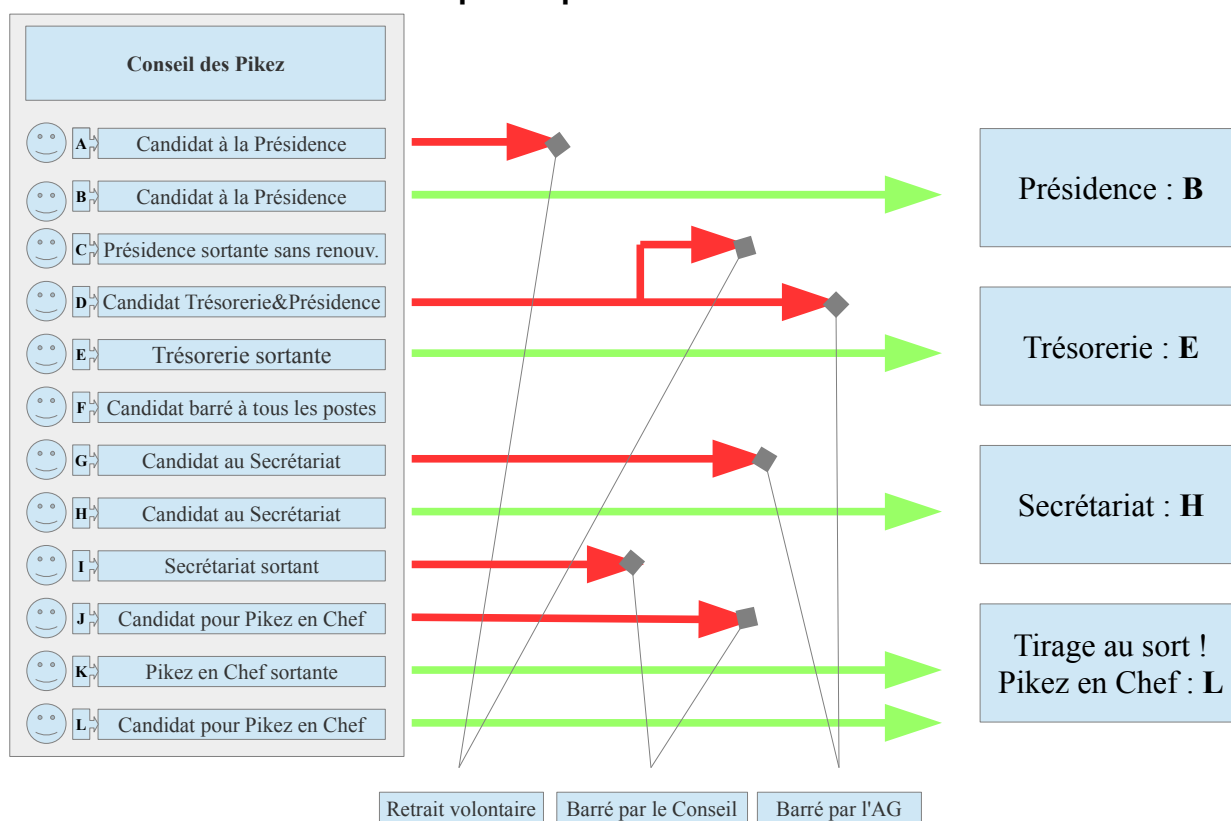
Conseil des Pikez

A Candidat à la Présidence
B Candidat à la Présidence
C Présidence sortante sans renouv.
D Candidat Trésorerie&Présidence
E Trésorerie sortante
F Candidat barré à tous les postes
G Candidat au Secrétariat
H Candidat au Secrétariat
I Secrétariat sortant
J Candidat pour Pikez en Chef
K Pikez en Chef sortante
L Candidat pour Pikez en Chef

Présidence : **B**

Trésorerie : **E**

Secrétariat : **H**

Tirage au sort ! Pikez en Chef : **L**

Retrait volontaire
Barré par le Conseil
Barré par l'AG